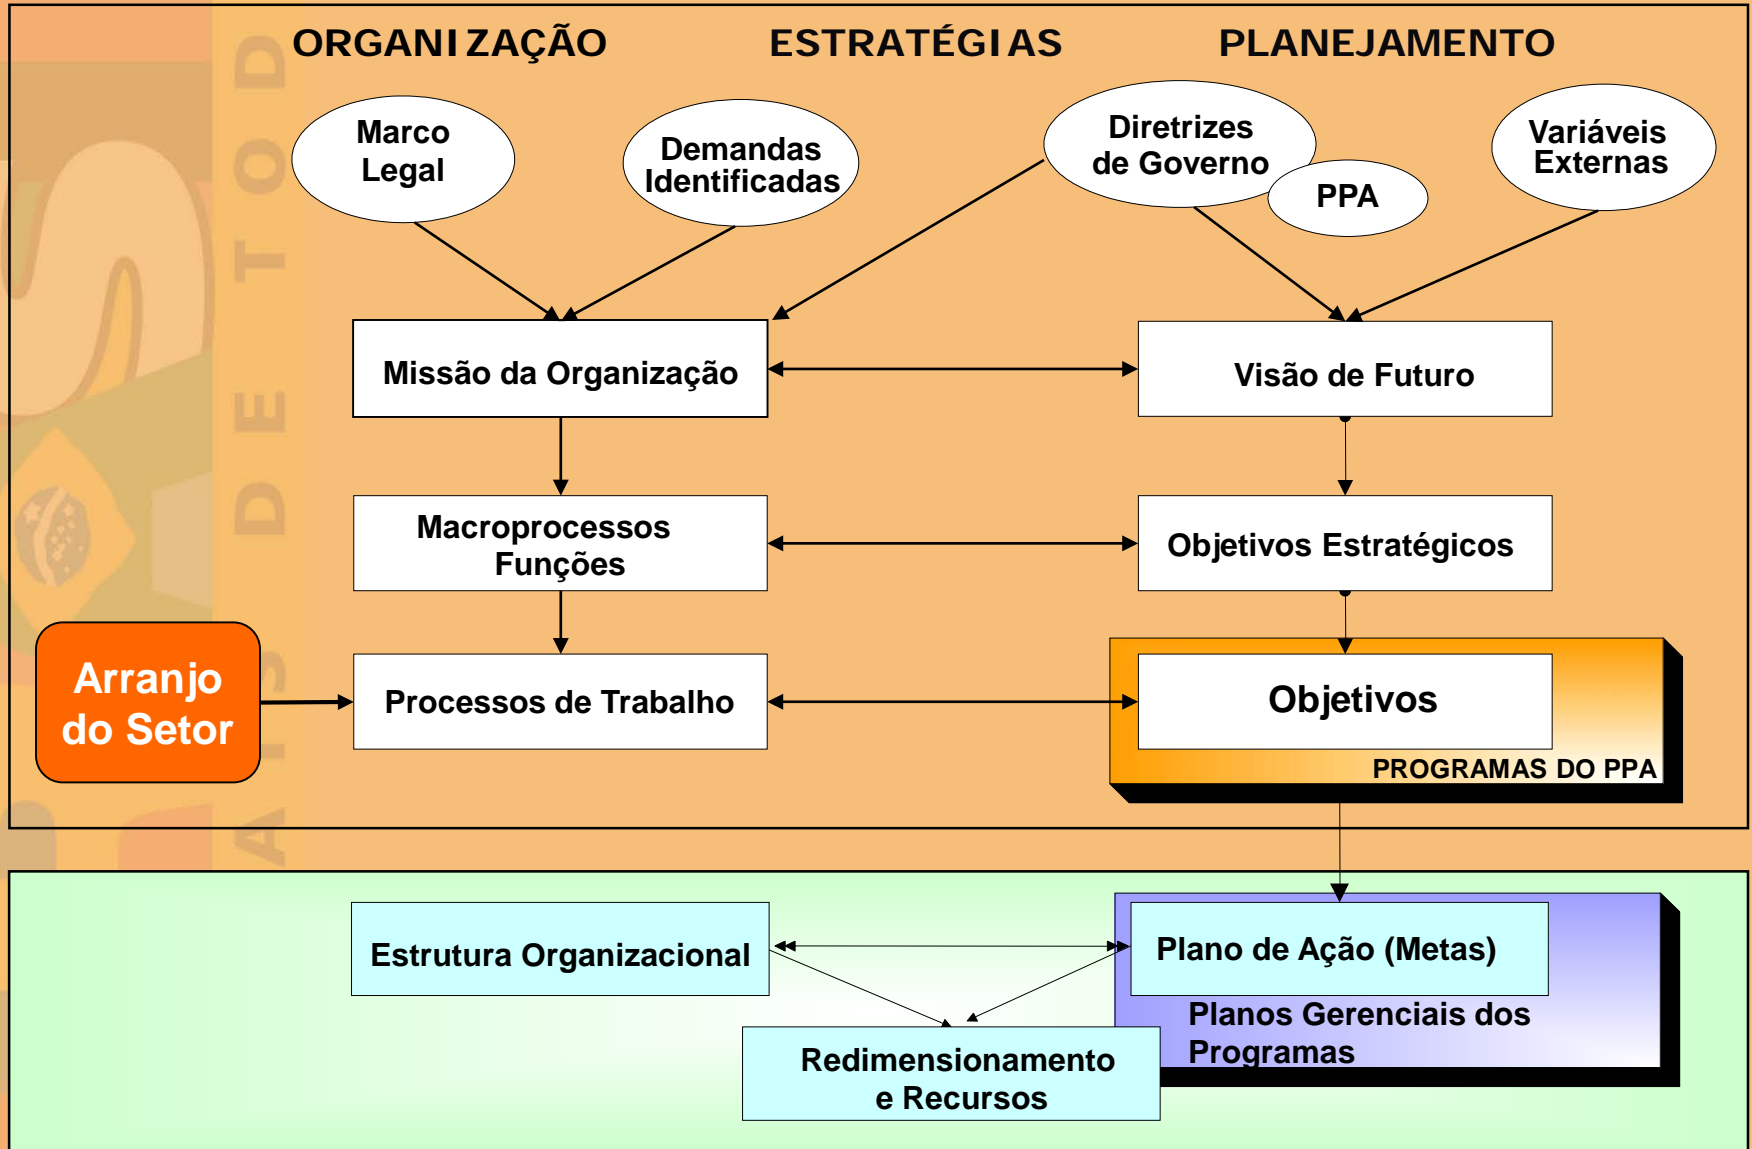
ORGANIZAÇÃO ESTRATÉGIAS PLANEJAMENTO

Marco Legal

Demandas Identificadas

Diretrizes de Governo

PPA

Variáveis Externas

Missão da Organização

Visão de Futuro

Macroprocessos Funções

Objetivos Estratégicos

Arranjo do Setor

Processos de Trabalho

Objetivos

PROGRAMAS DO PPA

Estrutura Organizacional

Plano de Ação (Metas)

Planos Gerenciais dos Programas

Redimensionamento e Recursos

METODO DE ANÁLISE